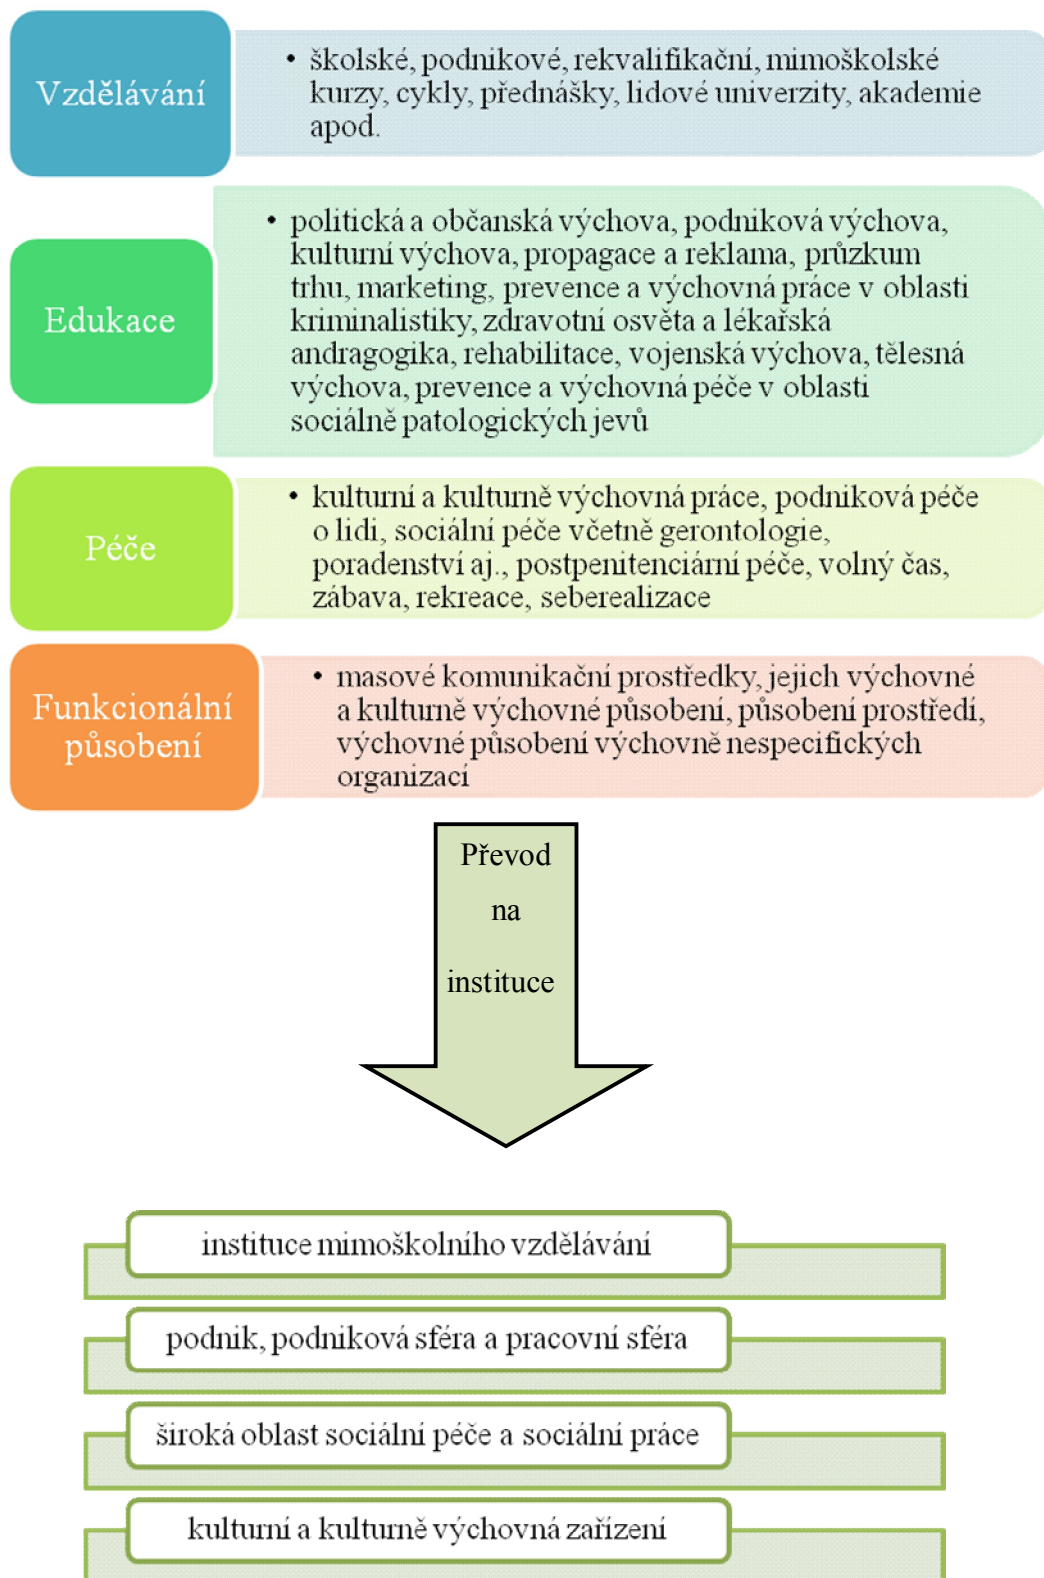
Vzdělávání

• školské, podnikové, rekvalifikační, mimoškolské kurzy, cykly, přednášky, lidové univerzity, akademie apod.

Edukace

• politická a občanská výchova, podniková výchova, kulturní výchova, propagace a reklama, průzkum trhu, marketing, prevence a výchovná práce v oblasti kriminalistiky, zdravotní osvěta a lékařská andragogika, rehabilitace, vojenská výchova, tělesná výchova, prevence a výchovná péče v oblasti sociálně patologických jevů

Péče

• kulturní a kulturně výchovná práce, podniková péče o lidi, sociální péče včetně gerontologie, poradenství aj., postpenitenciární péče, volný čas, zábava, rekreace, seberealizace

Funkcionální působení

• masové komunikační prostředky, jejich výchovné a kulturně výchovné působení, působení prostředí, výchovné působení výchovně nespecifických organizací

Převod na instituce

instituce mimoškolního vzdělávání

podnik, podniková sféra a pracovní sféra

široká oblast sociální péče a sociální práce

kulturní a kulturně výchovná zařízení